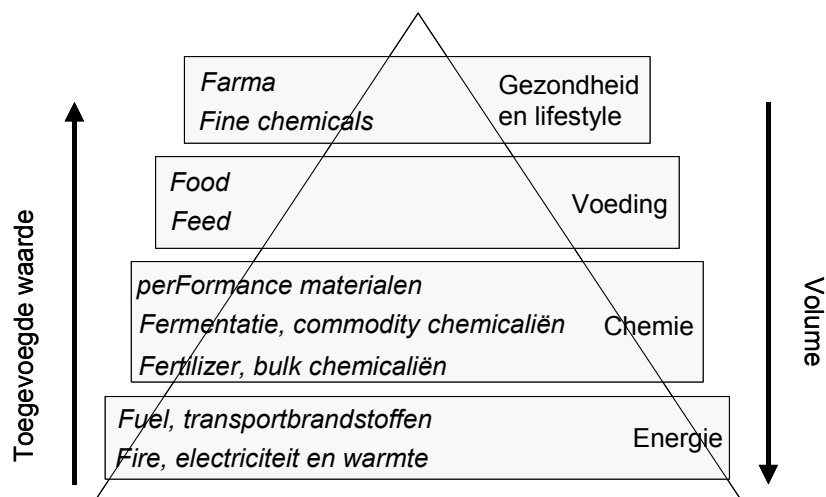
Toegevoegde waarde

Farma
Fine chemicals
Gezondheid en lifestyle

Food
Feed
Voeding

perFormance materialen
Fermentatie, commodity chemicaliën
Fertilizer, bulk chemicaliën
Chemie

Fuel, transportbrandstoffen
Fire, electriciteit en warmte
Energie

Volume